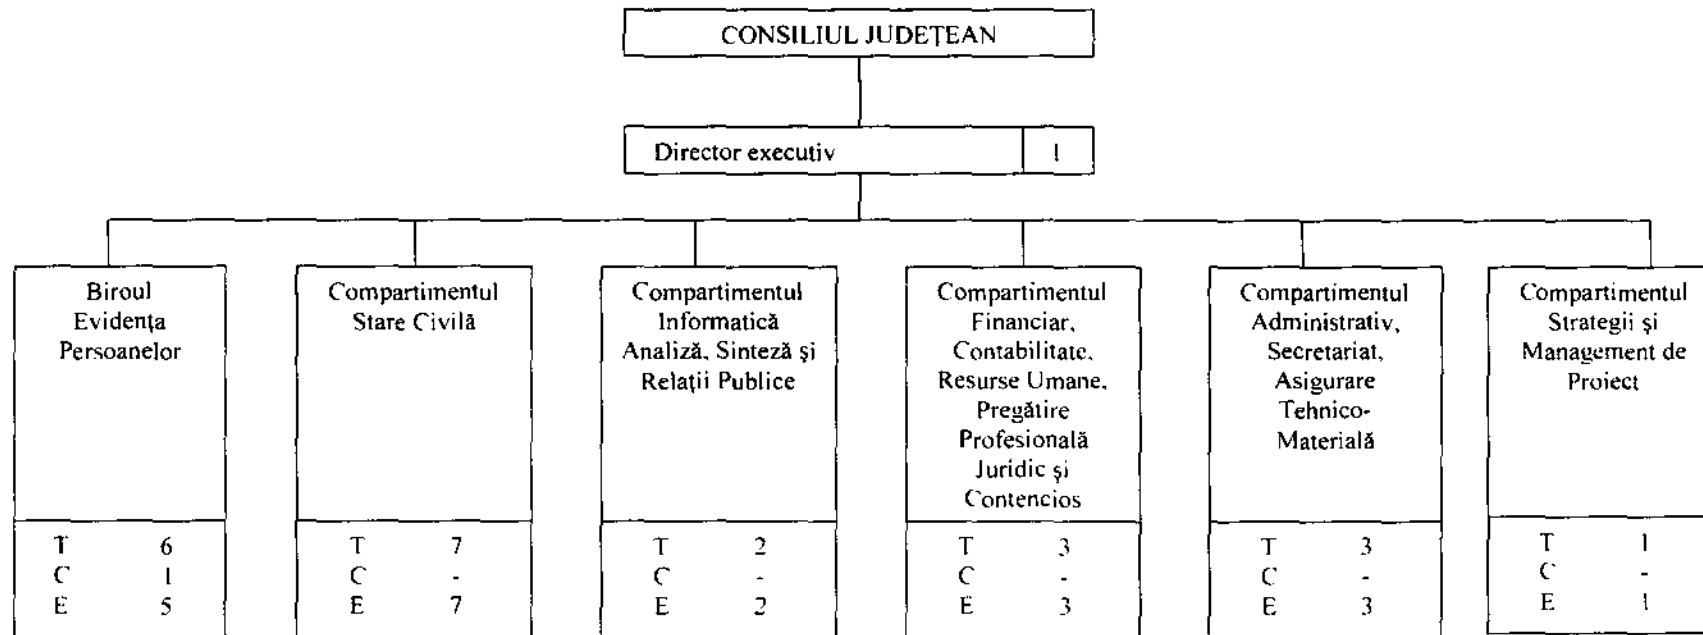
CONSILIUL JUDEȚEAN

Director executiv | 1

Biroul Evidența Persoanelor

| T | 6 |
|---|---|
| C | 1 |
| E | 5 |

Compartimentul Stare Civilă

| T | 7 |
|---|---|
| C | - |
| E | 7 |

Compartimentul Informatică Analiză, Sinteză și Relații Publice

| T | 2 |
|---|---|
| C | - |
| E | 2 |

Compartimentul Financiar, Contabilitate, Resurse Umane, Pregătire Profesională Juridic și Contencios

| T | 3 |
|---|---|
| C | - |
| E | 3 |

Compartimentul Administrativ, Secretariat, Asigurare Tehnico-Materială

| T | 3 |
|---|---|
| C | - |
| E | 3 |

Compartimentul Strategii și Management de Proiect

| T | 1 |
|---|---|
| C | - |
| E | 1 |